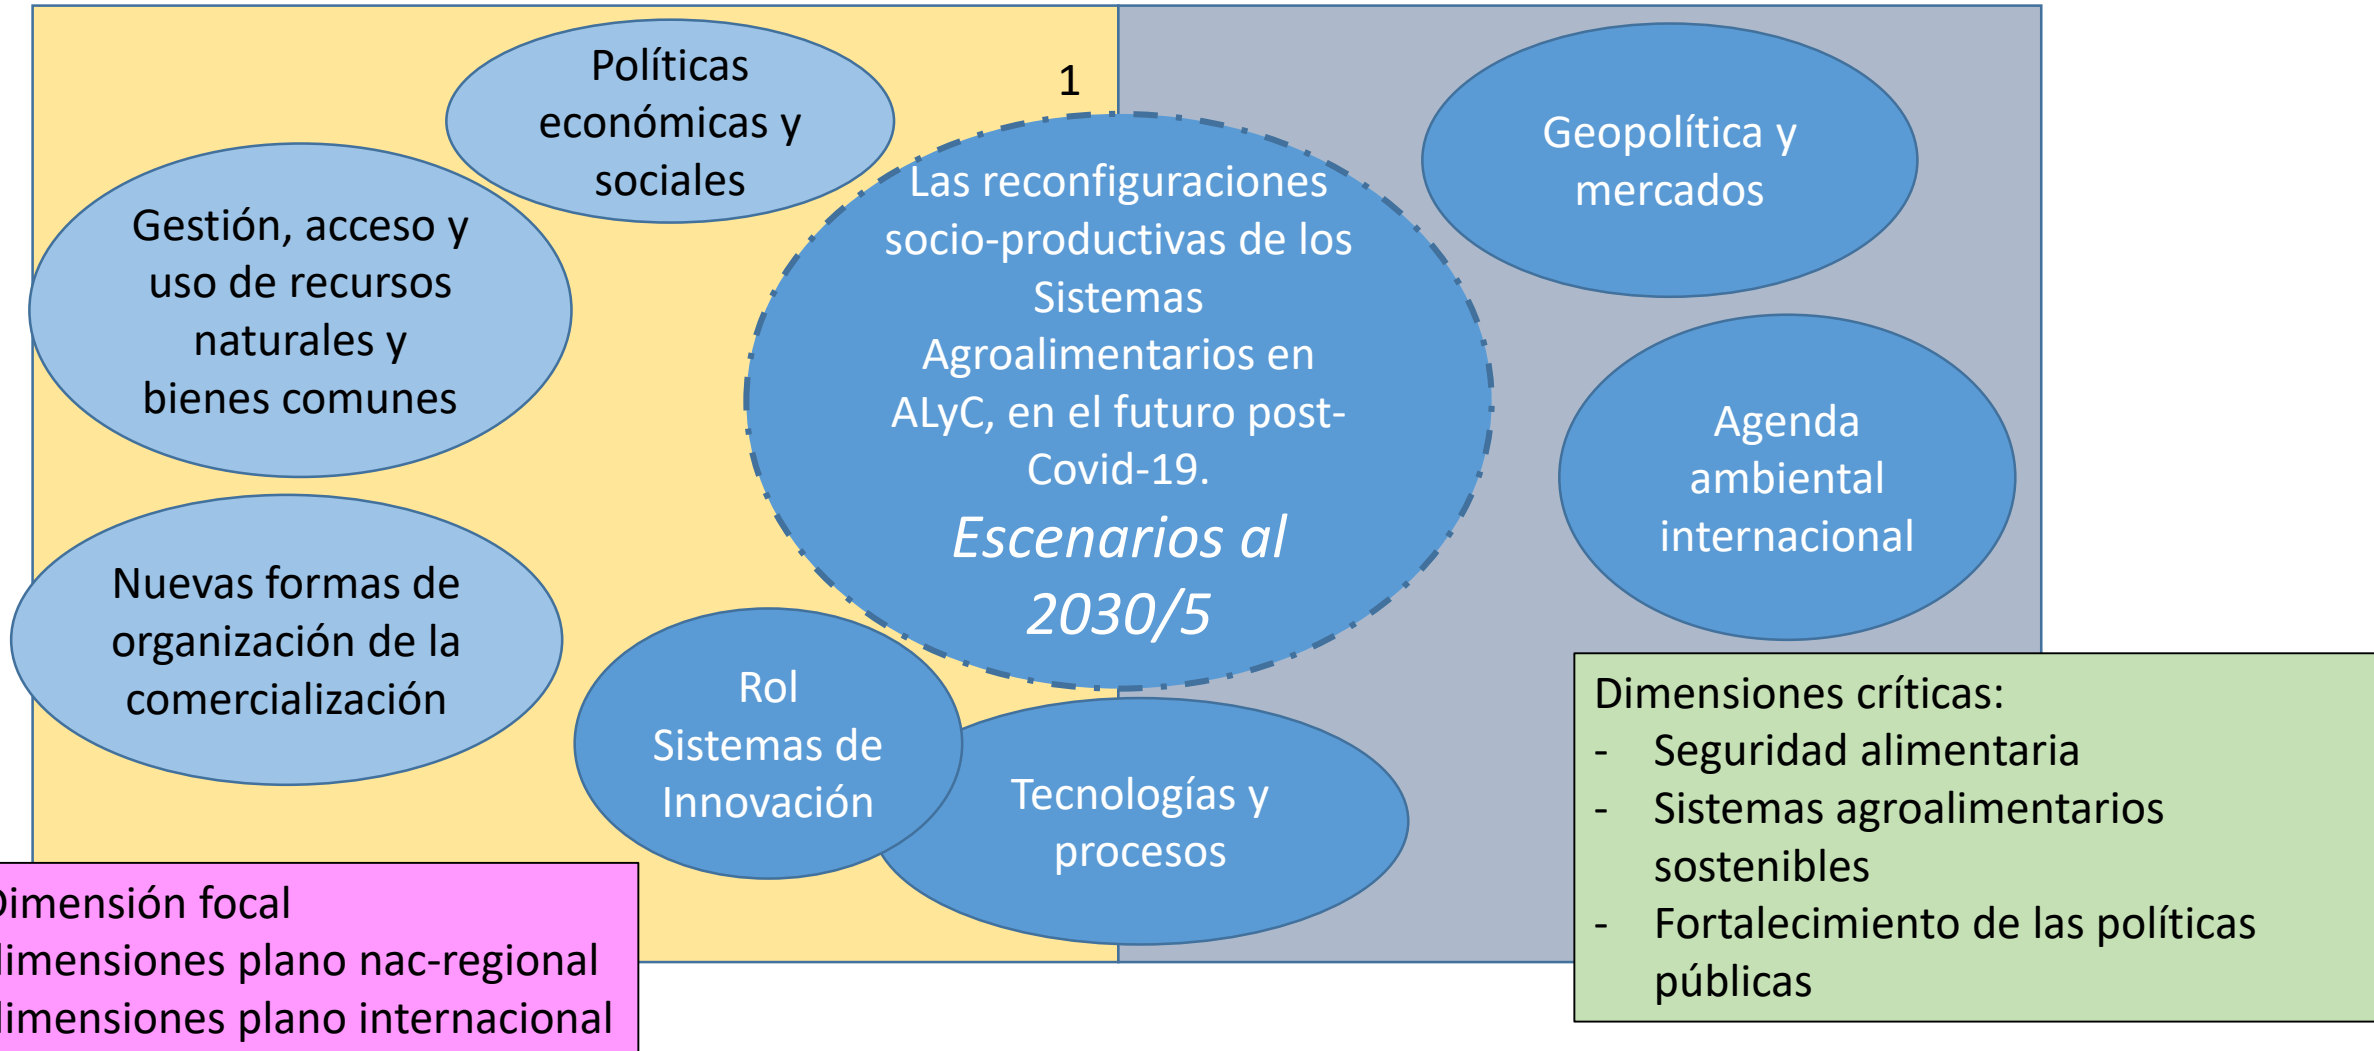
Políticas económicas y sociales

1

Las reconfiguraciones socio-productivas de los Sistemas Agroalimentarios en ALyC, en el futuro post-Covid-19.

*Escenarios al 2030/5*

Geopolítica y mercados

Gestión, acceso y uso de recursos naturales y bienes comunes

Agenda ambiental internacional

Nuevas formas de organización de la comercialización

Rol Sistemas de Innovación

Tecnologías y procesos

Dimensiones críticas:
- Seguridad alimentaria
- Sistemas agroalimentarios sostenibles
- Fortalecimiento de las políticas públicas

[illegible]imensión focal
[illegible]imensiones plano nac-regional
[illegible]imensiones plano internacional